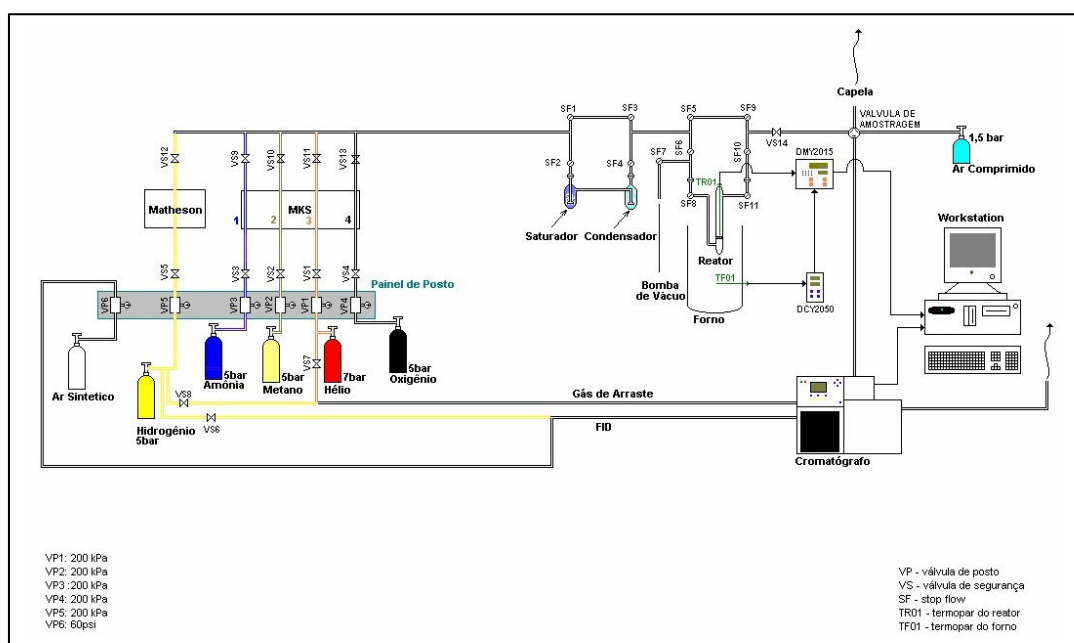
Capela
VALVULA DE AMOSTRAGEM
1,5 bar
Ar Comprimido
SF1
SF3
SF5
SF9
VS14
SF2
SF4
SF7
SF6
SF10
DMY2015
TR01
SF8
SF11
Saturador
Condensador
Reator
Bomba de Vácuo
TF01
DCY2050
Forno
Workstation
VS12
VS9
VS10
VS11
VS13
Matheson
MKS
1
2
3
4
VS5
VS3
VS2
VS1
VS4
Painel de Posto
VP6
VP5
VP3
VP2
VP1
VP4
5bar
Amônia
5bar
Metano
VS7
7bar
Hélio
5bar
Oxigênio
Ar Sintetico
VS8
Hidrogênio 5bar
VS6
Gás de Arraste
FID
Cromatógrafo

VP1: 200 kPa
VP2: 200 kPa
VP3 : 200 kPa
VP4: 200 kPa
VP5: 200 kPa
VP6: 60psi

VP - válvula de posto
VS - válvula de segurança
SF - stop flow
TR01 - termopar do reator
TF01 - termopar do forno